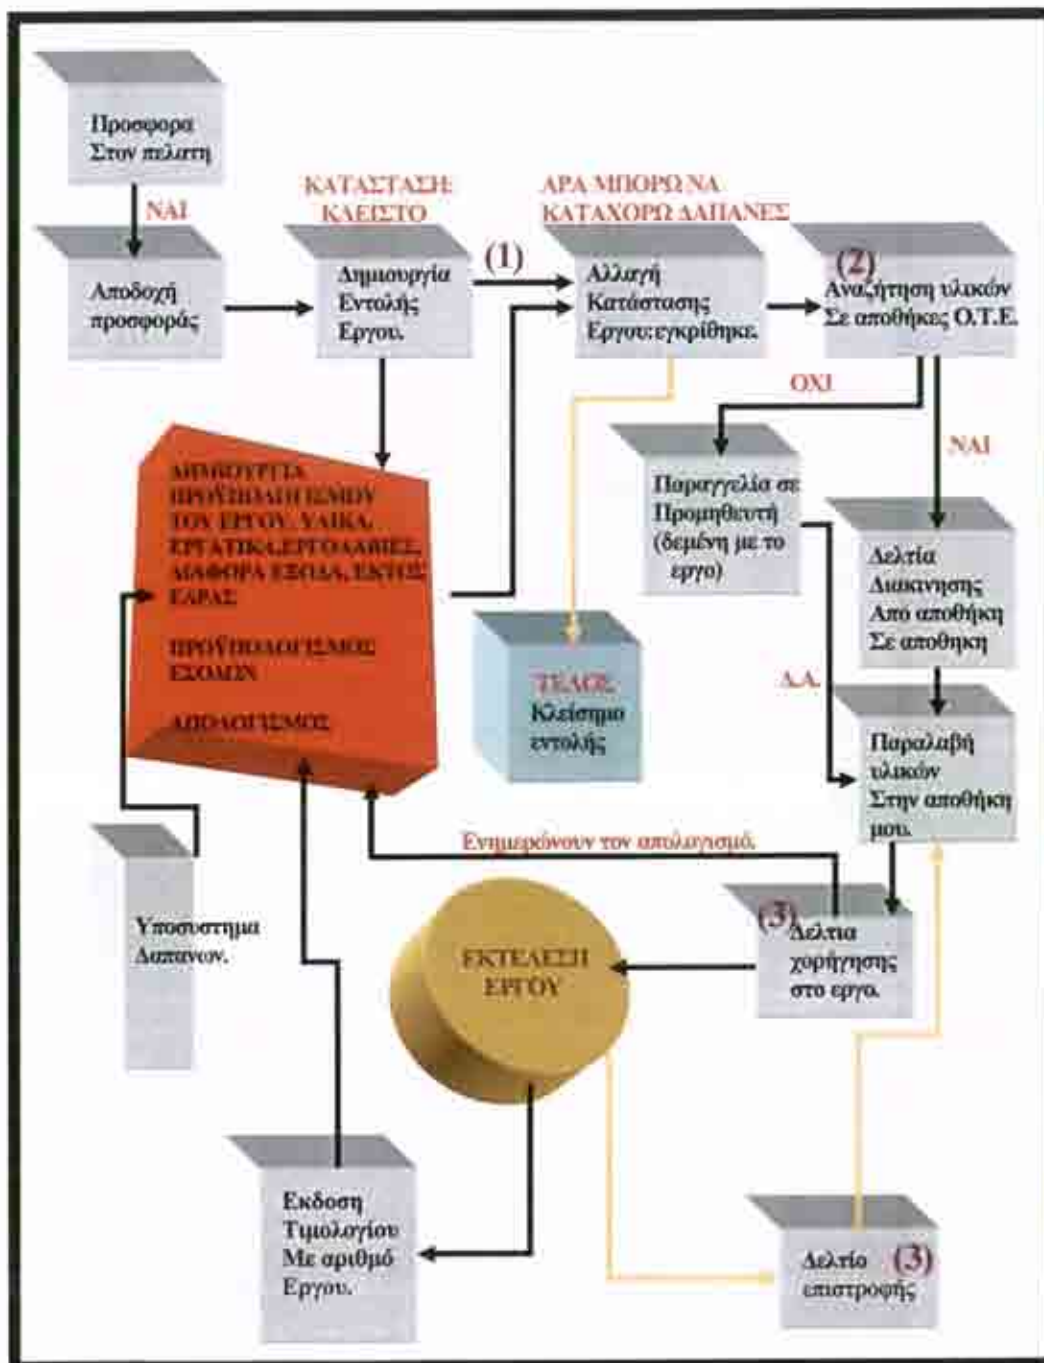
Προσφορα Στον πελατη

ΝΑΙ

Αποδοχή προσφοράς

ΚΑΤΑΣΤΑΣΗ: ΚΛΕΙΣΤΟ

Δημιουργία Εντολής Εργου.

(1)

ΑΡΑ ΜΠΟΡΩ ΝΑ ΚΑΤΑΧΩΡΩ ΔΑΠΑΝΕΣ

Αλλαγή Κατάστασης Εργου:εγκρίθηκε.

(2)

Αναζήτηση υλικών Σε αποθήκες Ο.Τ.Ε.

ΟΧΙ

ΝΑΙ

ΔΗΜΙΟΥΡΓΙΑ ΠΡΟΫΠΟΛΟΓΙΣΜΟΥ ΤΟΥ ΕΡΓΟΥ. ΥΛΙΚΑ, ΕΡΓΑΤΙΚΑ,ΕΡΓΟΛΑΒΙΕΣ, ΔΙΑΦΟΡΑ ΕΞΟΔΑ, ΕΚΤΟΣ ΕΔΡΑΣ.

ΠΡΟΫΠΟΛΟΓΙΣΜΟΣ ΕΣΟΔΩΝ

ΑΠΟΛΟΓΙΣΜΟΣ

Παραγγελία σε Προμηθευτή (δεμένη με το εργο)

ΤΕΛΟΣ: Κλείσιμο εντολής

Δελτία Διακανησης Από αποθηκη Σε αποθηκη

Δ.Α.

Παραλαβή υλικών Στην αποθηκη μου.

Ενημερώνουν τον απολογισμό.

Υποσυστημα Δαπανων.

ΕΚΤΕΛΕΣΗ ΕΡΓΟΥ

(3) Δελτια χορήγησης στο εργο.

Εκδοση Τιμολογίου Με αριθμό Εργου.

Δελτίο επιστροφής (3)